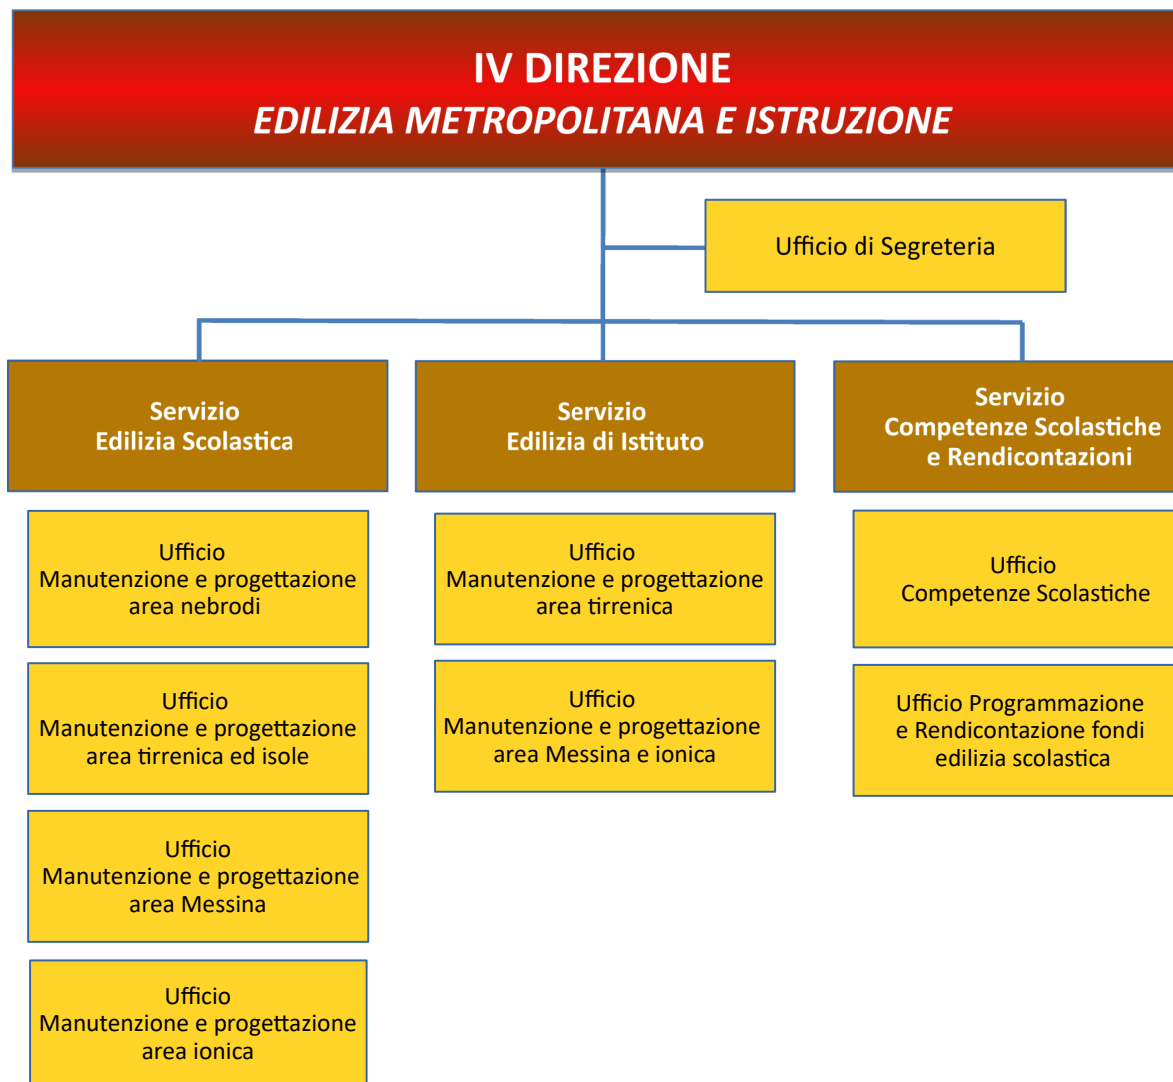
IV DIREZIONE
EDILIZIA METROPOLITANA E ISTRUZIONE

Ufficio di Segreteria

Servizio
Edilizia Scolastica

Ufficio
Manutenzione e progettazione area nebrodi

Ufficio
Manutenzione e progettazione area tirrenica ed isole

Ufficio
Manutenzione e progettazione area Messina

Ufficio
Manutenzione e progettazione area ionica

Servizio
Edilizia di Istituto

Ufficio
Manutenzione e progettazione area tirrenica

Ufficio
Manutenzione e progettazione area Messina e ionica

Servizio
Competenze Scolastiche e Rendicontazioni

Ufficio
Competenze Scolastiche

Ufficio Programmazione e Rendicontazione fondi edilizia scolastica